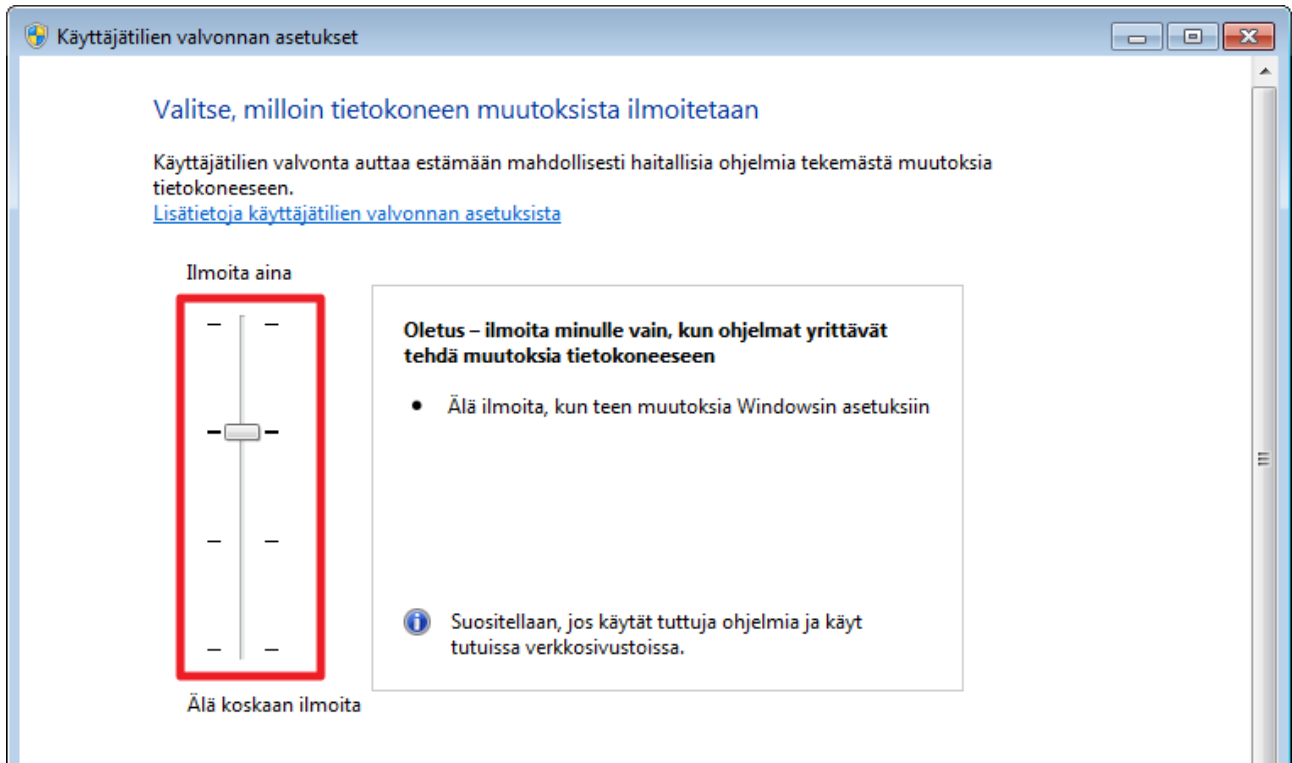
Käyttäjätilien valvonnan asetukset

Valitse, milloin tietokoneen muutoksista ilmoitetaan

Käyttäjätilien valvonta auttaa estämään mahdollisesti haitallisia ohjelmia tekemästä muutoksia tietokoneeseen.
Lisätietoja käyttäjätilien valvonnan asetuksista

Ilmoita aina

Oletus – ilmoita minulle vain, kun ohjelmat yrittävät tehdä muutoksia tietokoneeseen

• Älä ilmoita, kun teen muutoksia Windowsin asetuksiin

Suositellaan, jos käytät tuttuja ohjelmia ja käyt tutuissa verkkosivustoissa.

Älä koskaan ilmoita